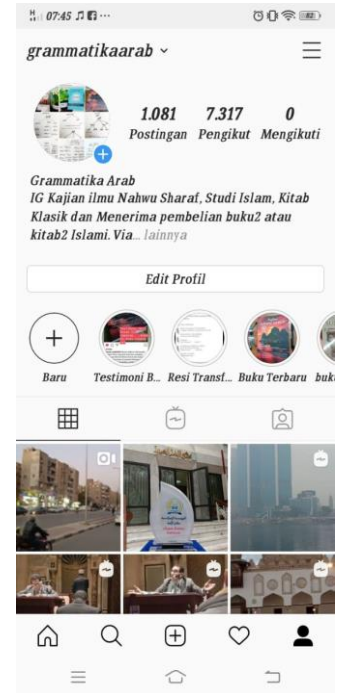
07:45

grammatikaarab

1.081 Postingan
7.317 Pengikut
0 Mengikuti

Grammatika Arab
IG Kajian ilmu Nahwu Sharaf, Studi Islam, Kitab Klasik dan Menerima pembelian buku2 atau kitab2 Islami. Via... lainnya

Edit Profil

Baru
Testimoni B...
Resi Transf...
Buku Terbaru
buk